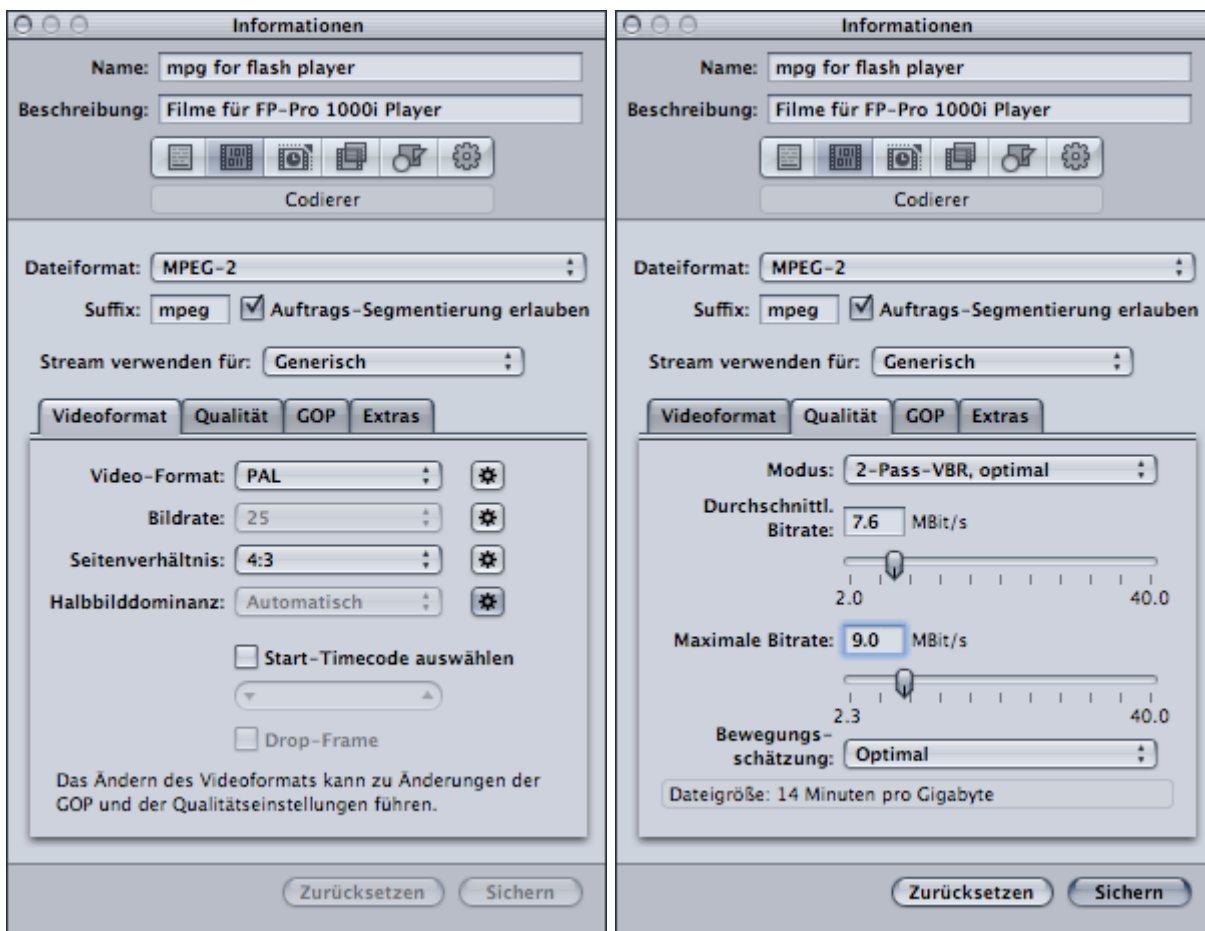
Informationen

Name: mpg for flash player

Beschreibung: Filme für FP-Pro 1000i Player

Codierer

Dateiformat: MPEG-2

Suffix: mpeg Auftrags-Segmentierung erlauben

Stream verwenden für: Generisch

Videoformat | Qualität | GOP | Extras

Video-Format: PAL

Bildrate: 25

Seitenverhältnis: 4:3

Halbbilddominanz: Automatisch

Start-Timecode auswählen

Drop-Frame

Das Ändern des Videoformats kann zu Änderungen der GOP und der Qualitätseinstellungen führen.

Zurücksetzen Sichern

Informationen

Name: mpg for flash player

Beschreibung: Filme für FP-Pro 1000i Player

Codierer

Dateiformat: MPEG-2

Suffix: mpeg Auftrags-Segmentierung erlauben

Stream verwenden für: Generisch

Videoformat | Qualität | GOP | Extras

Modus: 2-Pass-VBR, optimal

Durchschnittl. Bitrate: 7.6 MBit/s

2.0 40.0

Maximale Bitrate: 9.0 MBit/s

2.3 40.0

Bewegungsschätzung: Optimal

Dateigröße: 14 Minuten pro Gigabyte

Zurücksetzen Sichern